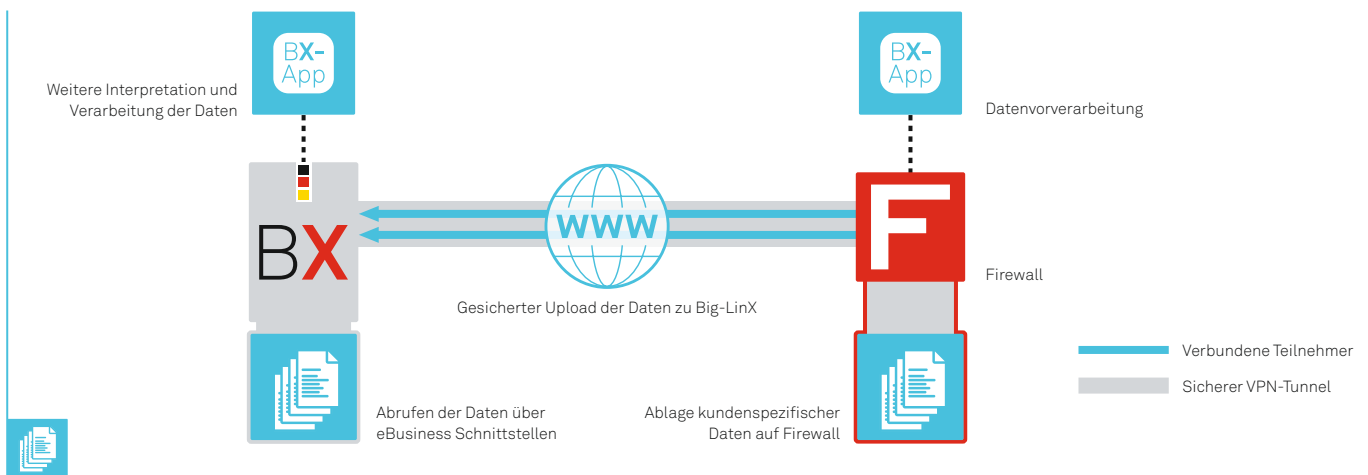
BX-App

Weitere Interpretation und Verarbeitung der Daten

BX

WWW

Gesicherter Upload der Daten zu Big-LinX

Abrufen der Daten über eBusiness Schnittstellen

BX-App

Datenvorverarbeitung

F

Firewall

Ablage kundenspezifischer Daten auf Firewall

Verbundene Teilnehmer

Sicherer VPN-Tunnel